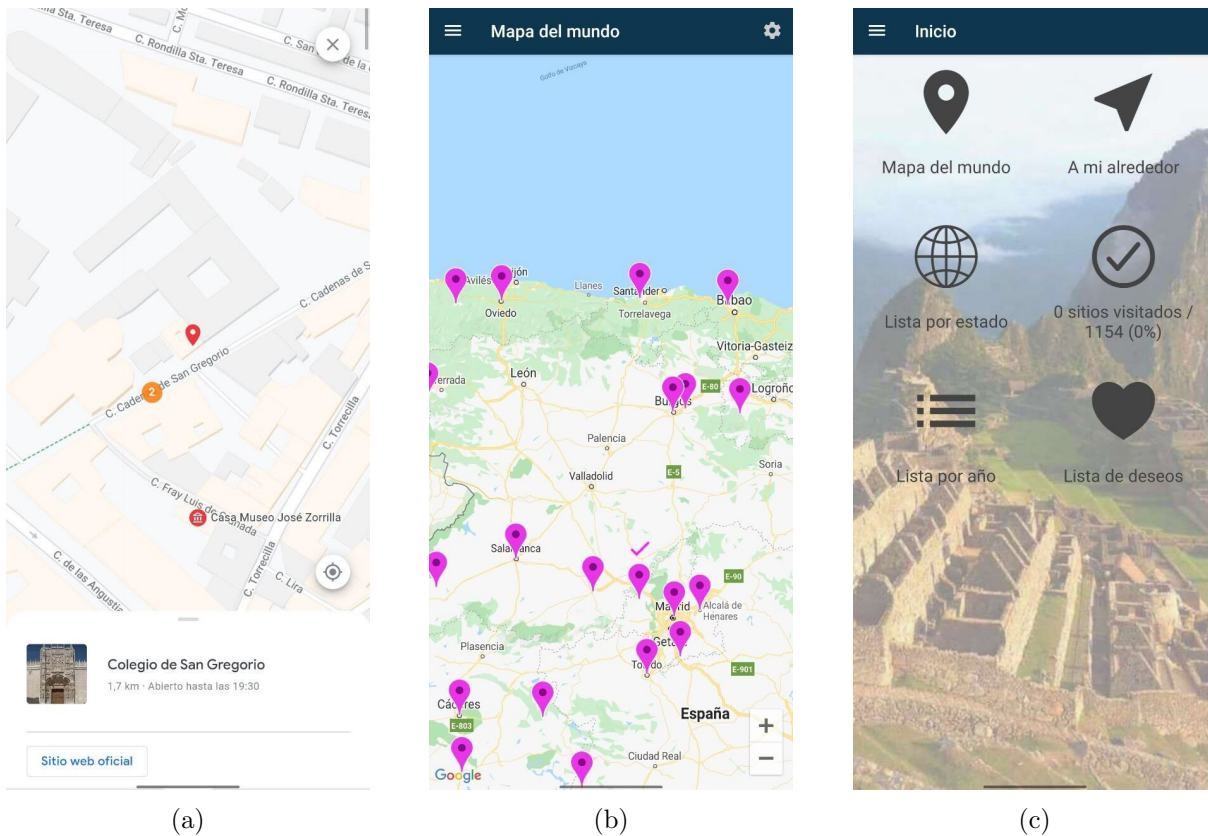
C. Rondilla Sta. Teresa
C. Rondilla Sta. Teresa
C. Rondilla Sta. Teresa
C. Cadenas de S
C. Cadenas de San Gregorio
2
C. Torrecilla
C. Fray Luis de Granada
Casa Museo José Zorrilla
C. Torrecilla
C. Lira
C. de las Angustias

Colegio de San Gregorio
1,7 km · Abierto hasta las 19:30

Sitio web oficial

(a)

Mapa del mundo

Golfo de Vizcaya
Avilés
Gijón
Llanes
Santander
Bilbao
Oviedo
Torrelavega
Vitoria-Gasteiz
Ferrada
León
E-80
Burgos
Logroño
Palencia
E-5
Soria
Valladolid
Salamanca
E-90
Madrid
Alcalá de Henares
Getafe
Plasencia
Toledo
E-901
Cáceres
España
E-803
Ciudad Real
Google
+
−

(b)

Inicio

Mapa del mundo
A mi alrededor
Lista por estado
0 sitios visitados / 1154 (0%)
Lista por año
Lista de deseos

(c)